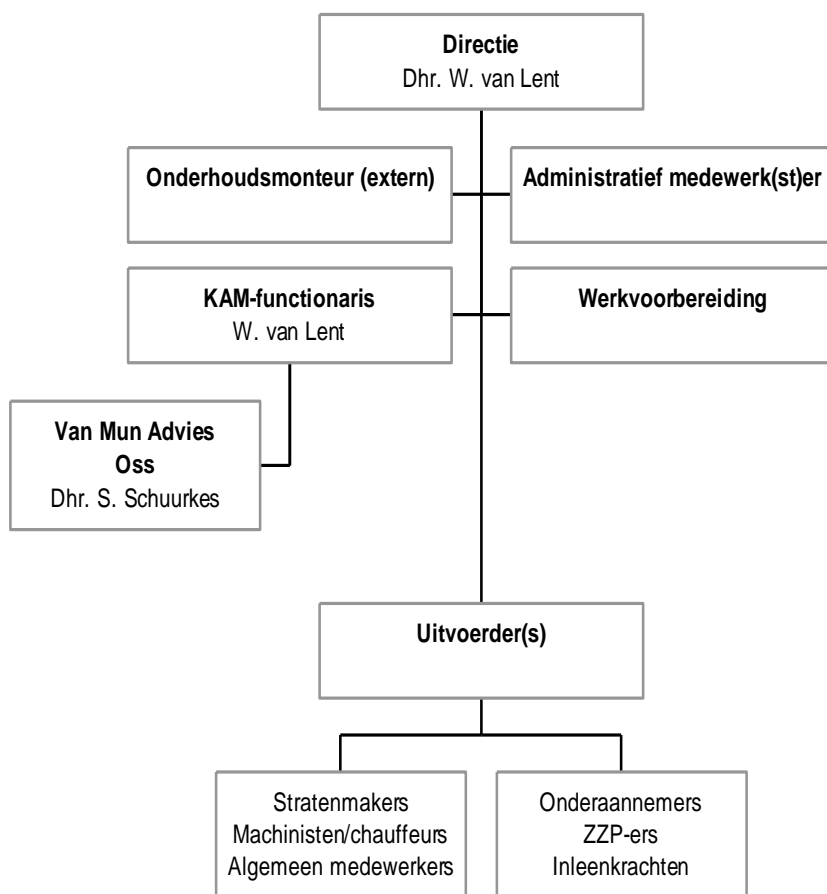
**Directie**
Dhr. W. van Lent

**Onderhoudsmonteur (extern)**

**Administratief medewerk(st)er**

**KAM-functionaris**
W. van Lent

**Werkvoorbereiding**

**Van Mun Advies Oss**
Dhr. S. Schuurkes

**Uitvoerder(s)**

Stratenmakers
Machinisten/chauffeurs
Algemeen medewerkers

Onderaannemers
ZZP-ers
Inleenkrachten